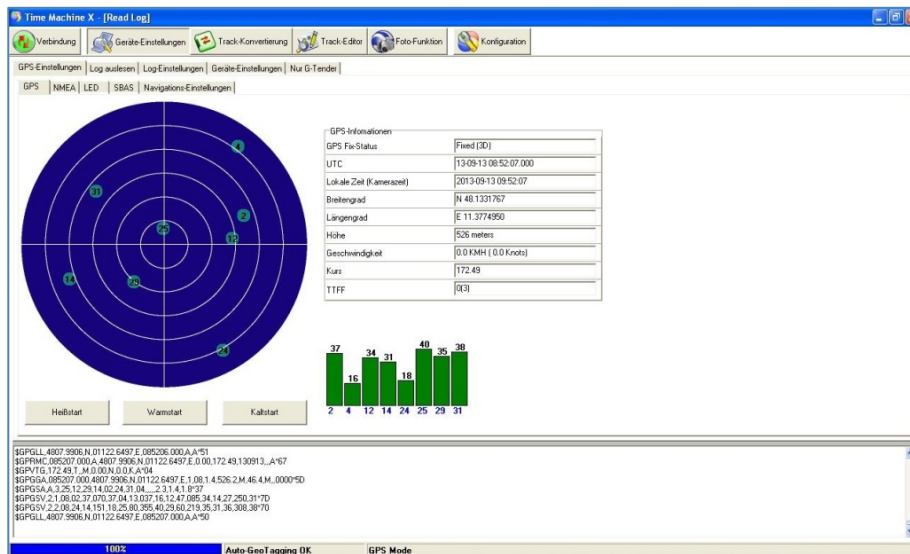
Time Machine X - [Read Log]

Verbindung | Geräte-Einstellungen | Track-Konvertierung | Track-Editor | Foto-Funktion | Konfiguration

GPS-Einstellungen | Log auslesen | Log-Einstellungen | Geräte-Einstellungen | Nur G-Tender

GPS | NMEA | LED | SBAS | Navigations-Einstellungen

4
31
2
25
12
14
29
24

GPS-Informationen

| | |
|---|---|
| GPS Fix-Status | Fixed (3D) |
| UTC | 13-09-13 08:52:07.000 |
| Lokale Zeit (Kamerazeit) | 2013-09-13 09:52:07 |
| Breitengrad | N 48.1331767 |
| Längengrad | E 11.3774950 |
| Höhe | 526 meters |
| Geschwindigkeit | 0.0 KMH ( 0.0 Knots) |
| Kurs | 172.49 |
| TTFF | 0(3) |

37 16 34 31 18 40 35 38
2 4 12 14 24 25 29 31

Heißstart | Warmstart | Kaltstart

$GPGLL,4807.9906,N,01122.6497,E,085206.000,A,A*51
$GPRMC,085207.000,A,4807.9906,N,01122.6497,E,0.00,172.49,130913,,,A*67
$GPVTG,172.49,T,,M,0.00,N,0.0,K,A*04
$GPGGA,085207.000,4807.9906,N,01122.6497,E,1,08,1.4,526.2,M,46.4,M,,0000*5D
$GPGSA,A,3,25,12,29,14,02,24,31,04,,,,,2.3,1.4,1.8*37
$GPGSV,2,1,08,02,37,070,37,04,13,037,16,12,47,085,34,14,27,250,31*7D
$GPGSV,2,2,08,24,14,151,18,25,80,355,40,29,60,219,35,31,36,308,38*70
$GPGLL,4807.9906,N,01122.6497,E,085207.000,A,A*50

100% | Auto-GeoTagging OK | GPS Mode